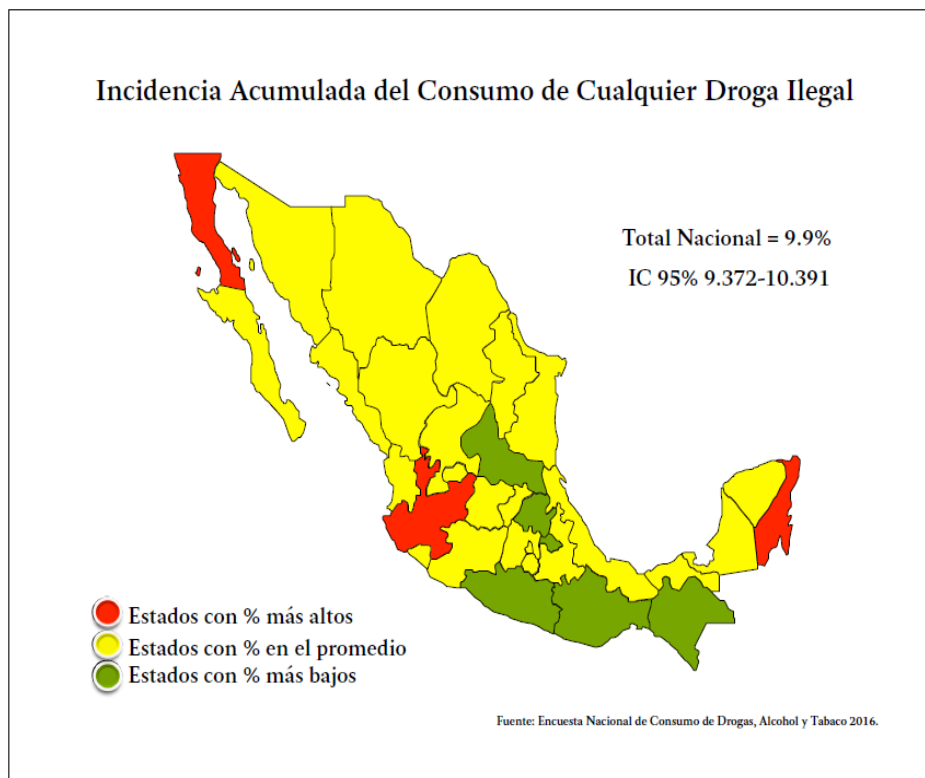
Incidencia Acumulada del Consumo de Cualquier Droga Ilegal

Total Nacional = 9.9%
IC 95% 9.372-10.391

Estados con % más altos
Estados con % en el promedio
Estados con % más bajos

Fuente: Encuesta Nacional de Consumo de Drogas, Alcohol y Tabaco 2016.